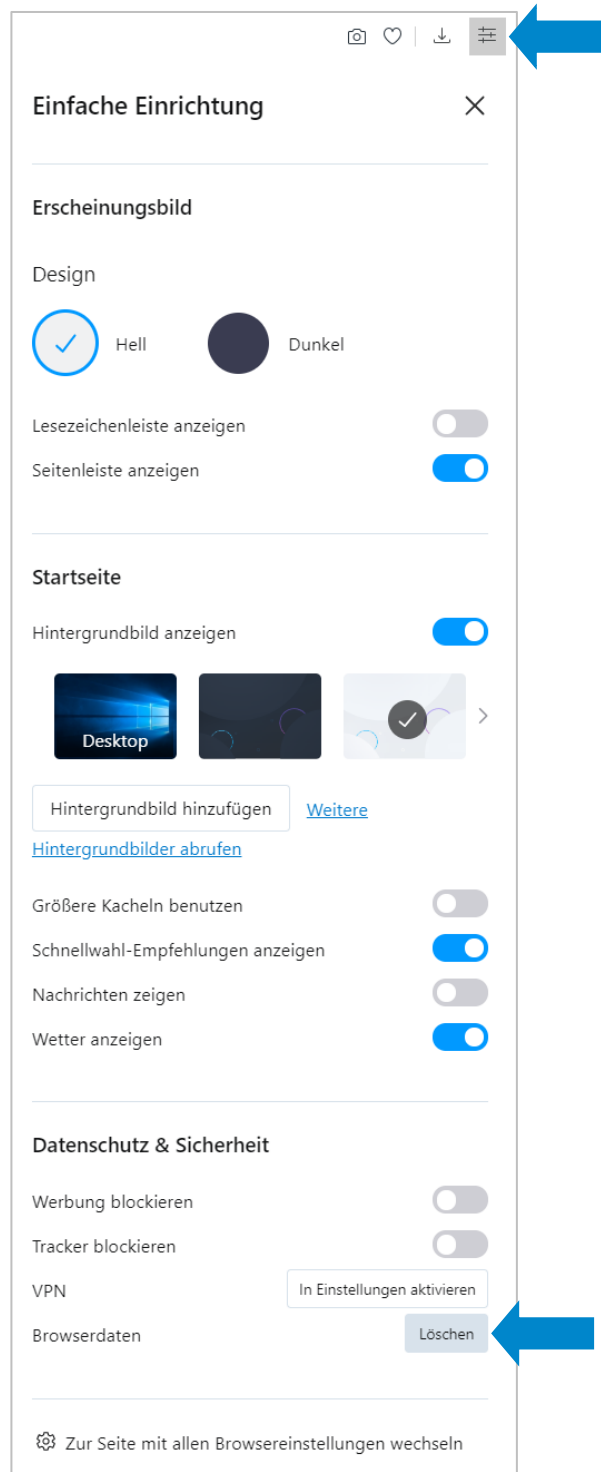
Einfache Einrichtung

Erscheinungsbild

Design

Hell

Dunkel

Lesezeichenleiste anzeigen

Seitenleiste anzeigen

Startseite

Hintergrundbild anzeigen

Desktop

Hintergrundbild hinzufügen

Weitere

Hintergrundbilder abrufen

Größere Kacheln benutzen

Schnellwahl-Empfehlungen anzeigen

Nachrichten zeigen

Wetter anzeigen

Datenschutz & Sicherheit

Werbung blockieren

Tracker blockieren

VPN

In Einstellungen aktivieren

Browserdaten

Löschen

Zur Seite mit allen Browsereinstellungen wechseln